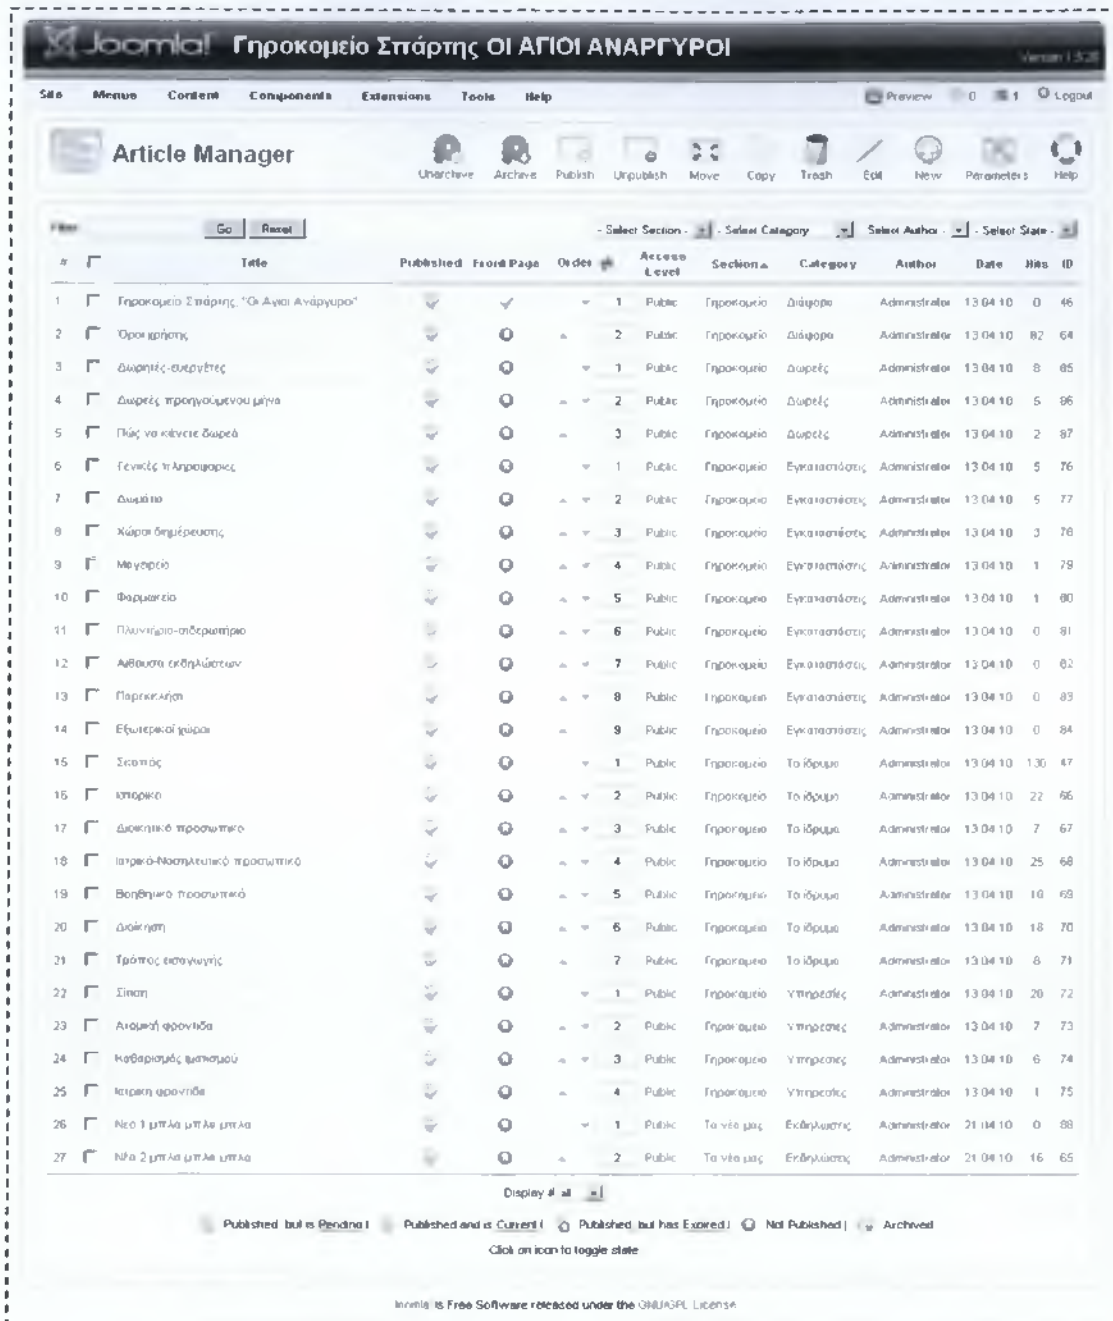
Joomla! Γηροκομείο Σπάρτης ΟΙ ΑΓΙΟΙ ΑΝΑΡΓΥΡΟΙ

Version 1.5.20

Site Menus Content Components Extensions Tools Help

Preview 0 1 Logout

Article Manager

Unarchive Archive Publish Unpublish Move Copy Trash Edit New Parameters Help

Filter: Go Reset

- Select Section - - Select Category - - Select Author - - Select State -

| # | | Title | Published | Front Page | Order | Access Level | Section | Category | Author | Date | Hits | ID |
|---|---|---|---|---|---|---|---|---|---|---|---|---|
| 1 | | Γηροκομείο Σπάρτης "Οι Άγιοι Ανάργυροι" | | ✓ | 1 | Public | Γηροκομείο | Διάφορα | Administrator | 13.04.10 | 0 | 46 |
| 2 | | Όροι χρήσης | | | 2 | Public | Γηροκομείο | Διάφορα | Administrator | 13.04.10 | 82 | 64 |
| 3 | | Δωρητές-ευεργέτες | | | 1 | Public | Γηροκομείο | Δωρεές | Administrator | 13.04.10 | 8 | 85 |
| 4 | | Δωρεές προηγούμενου μήνα | | | 2 | Public | Γηροκομείο | Δωρεές | Administrator | 13.04.10 | 5 | 86 |
| 5 | | Πώς να κάνετε δωρεά | | | 3 | Public | Γηροκομείο | Δωρεές | Administrator | 13.04.10 | 2 | 87 |
| 6 | | Γενικές πληροφορίες | | | 1 | Public | Γηροκομείο | Εγκαταστάσεις | Administrator | 13.04.10 | 5 | 76 |
| 7 | | Δωμάτιο | | | 2 | Public | Γηροκομείο | Εγκαταστάσεις | Administrator | 13.04.10 | 5 | 77 |
| 8 | | Χώροι διημέρευσης | | | 3 | Public | Γηροκομείο | Εγκαταστάσεις | Administrator | 13.04.10 | 3 | 78 |
| 9 | | Μαγειρείο | | | 4 | Public | Γηροκομείο | Εγκαταστάσεις | Administrator | 13.04.10 | 1 | 79 |
| 10 | | Φαρμακείο | | | 5 | Public | Γηροκομείο | Εγκαταστάσεις | Administrator | 13.04.10 | 1 | 80 |
| 11 | | Πλυντήριο-σιδερωτήριο | | | 6 | Public | Γηροκομείο | Εγκαταστάσεις | Administrator | 13.04.10 | 0 | 81 |
| 12 | | Αίθουσα εκδηλώσεων | | | 7 | Public | Γηροκομείο | Εγκαταστάσεις | Administrator | 13.04.10 | 0 | 82 |
| 13 | | Παρεκκλήσι | | | 8 | Public | Γηροκομείο | Εγκαταστάσεις | Administrator | 13.04.10 | 0 | 83 |
| 14 | | Εξωτερικοί χώροι | | | 9 | Public | Γηροκομείο | Εγκαταστάσεις | Administrator | 13.04.10 | 0 | 84 |
| 15 | | Σκοπός | | | 1 | Public | Γηροκομείο | Το ίδρυμα | Administrator | 13.04.10 | 130 | 47 |
| 16 | | Ιστορικό | | | 2 | Public | Γηροκομείο | Το ίδρυμα | Administrator | 13.04.10 | 22 | 66 |
| 17 | | Διοικητικό προσωπικό | | | 3 | Public | Γηροκομείο | Το ίδρυμα | Administrator | 13.04.10 | 7 | 67 |
| 18 | | Ιατρικό-Νοσηλευτικό προσωπικό | | | 4 | Public | Γηροκομείο | Το ίδρυμα | Administrator | 13.04.10 | 25 | 68 |
| 19 | | Βοηθητικό προσωπικό | | | 5 | Public | Γηροκομείο | Το ίδρυμα | Administrator | 13.04.10 | 10 | 69 |
| 20 | | Διοίκηση | | | 6 | Public | Γηροκομείο | Το ίδρυμα | Administrator | 13.04.10 | 18 | 70 |
| 21 | | Τρόπος εισαγωγής | | | 7 | Public | Γηροκομείο | Το ίδρυμα | Administrator | 13.04.10 | 8 | 71 |
| 22 | | Σίτιση | | | 1 | Public | Γηροκομείο | Υπηρεσίες | Administrator | 13.04.10 | 20 | 72 |
| 23 | | Ατομική φροντίδα | | | 2 | Public | Γηροκομείο | Υπηρεσίες | Administrator | 13.04.10 | 7 | 73 |
| 24 | | Καθαρισμός ιματισμού | | | 3 | Public | Γηροκομείο | Υπηρεσίες | Administrator | 13.04.10 | 6 | 74 |
| 25 | | Ιατρική φροντίδα | | | 4 | Public | Γηροκομείο | Υπηρεσίες | Administrator | 13.04.10 | 1 | 75 |
| 26 | | Νέο 1 μπλα μπλα μπλα | | | 1 | Public | Τα νέα μας | Εκδηλώσεις | Administrator | 21.04.10 | 0 | 88 |
| 27 | | Νέο 2 μπλα μπλα μπλα | | | 2 | Public | Τα νέα μας | Εκδηλώσεις | Administrator | 21.04.10 | 16 | 65 |

Display # all

Published, but is Pending | Published and is Current | Published, but has Expired | Not Published | Archived

Click on icon to toggle state

Joomla! is Free Software released under the GNU/GPL License.